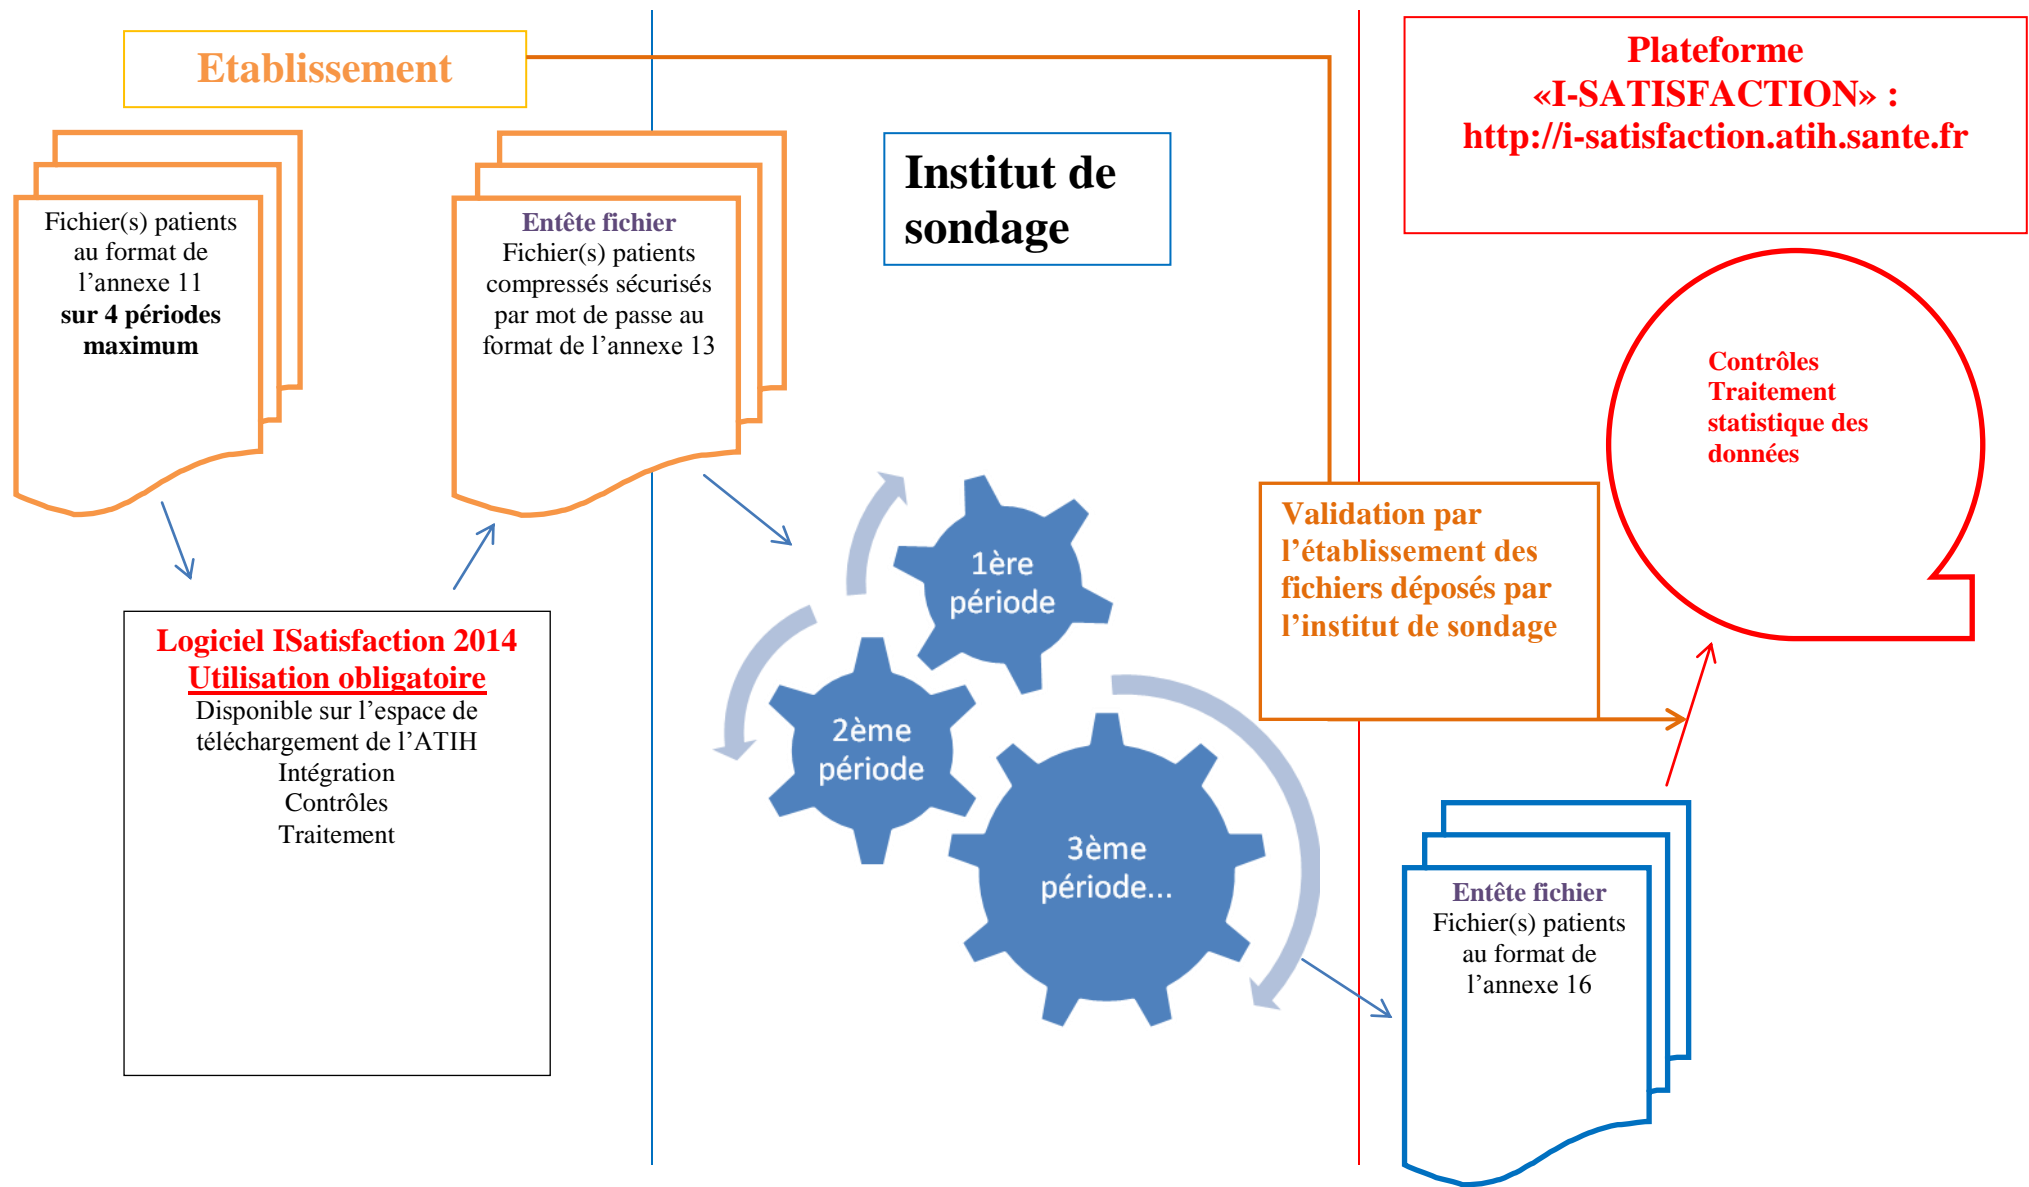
Etablissement

Fichier(s) patients au format de l’annexe 11 **sur 4 périodes maximum**

Entête fichier
Fichier(s) patients compressés sécurisés par mot de passe au format de l’annexe 13

Logiciel ISatisfaction 2014
Utilisation obligatoire
Disponible sur l’espace de téléchargement de l’ATIH
Intégration
Contrôles
Traitement

Institut de sondage

1ère période

2ème période

3ème période...

Plateforme «I-SATISFACTION» : http://i-satisfaction.atih.sante.fr

Contrôles
Traitement statistique des données

Validation par l’établissement des fichiers déposés par l’institut de sondage

Entête fichier
Fichier(s) patients au format de l’annexe 16